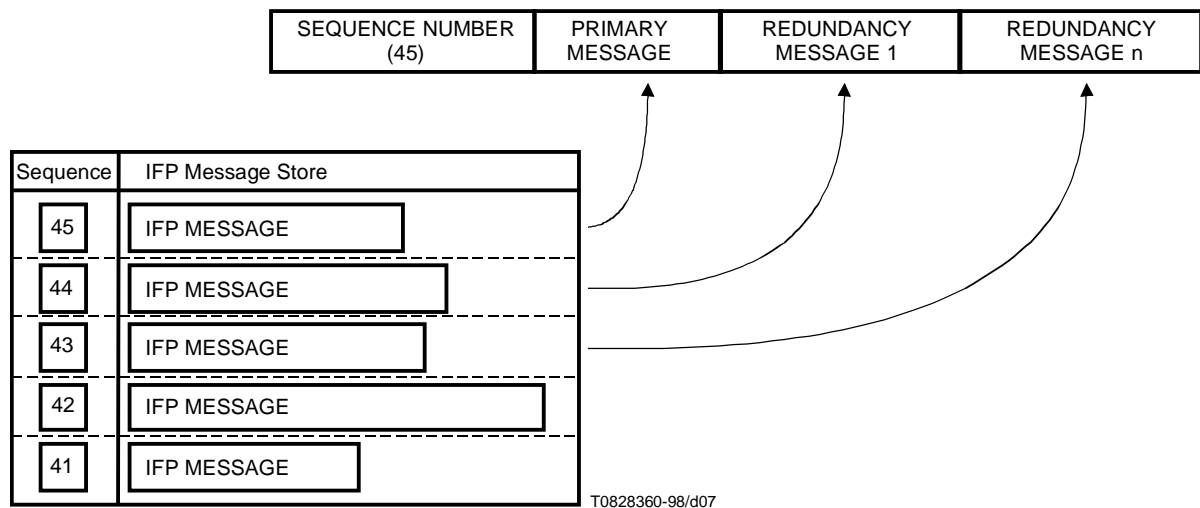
| SEQUENCE NUMBER (45) | PRIMARY MESSAGE | REDUNDANCY MESSAGE 1 | REDUNDANCY MESSAGE n |
|---|---|---|---|

| Sequence | IFP Message Store |
|---|---|
| 45 | IFP MESSAGE |
| 44 | IFP MESSAGE |
| 43 | IFP MESSAGE |
| 42 | IFP MESSAGE |
| 41 | IFP MESSAGE |

T0828360-98/d07